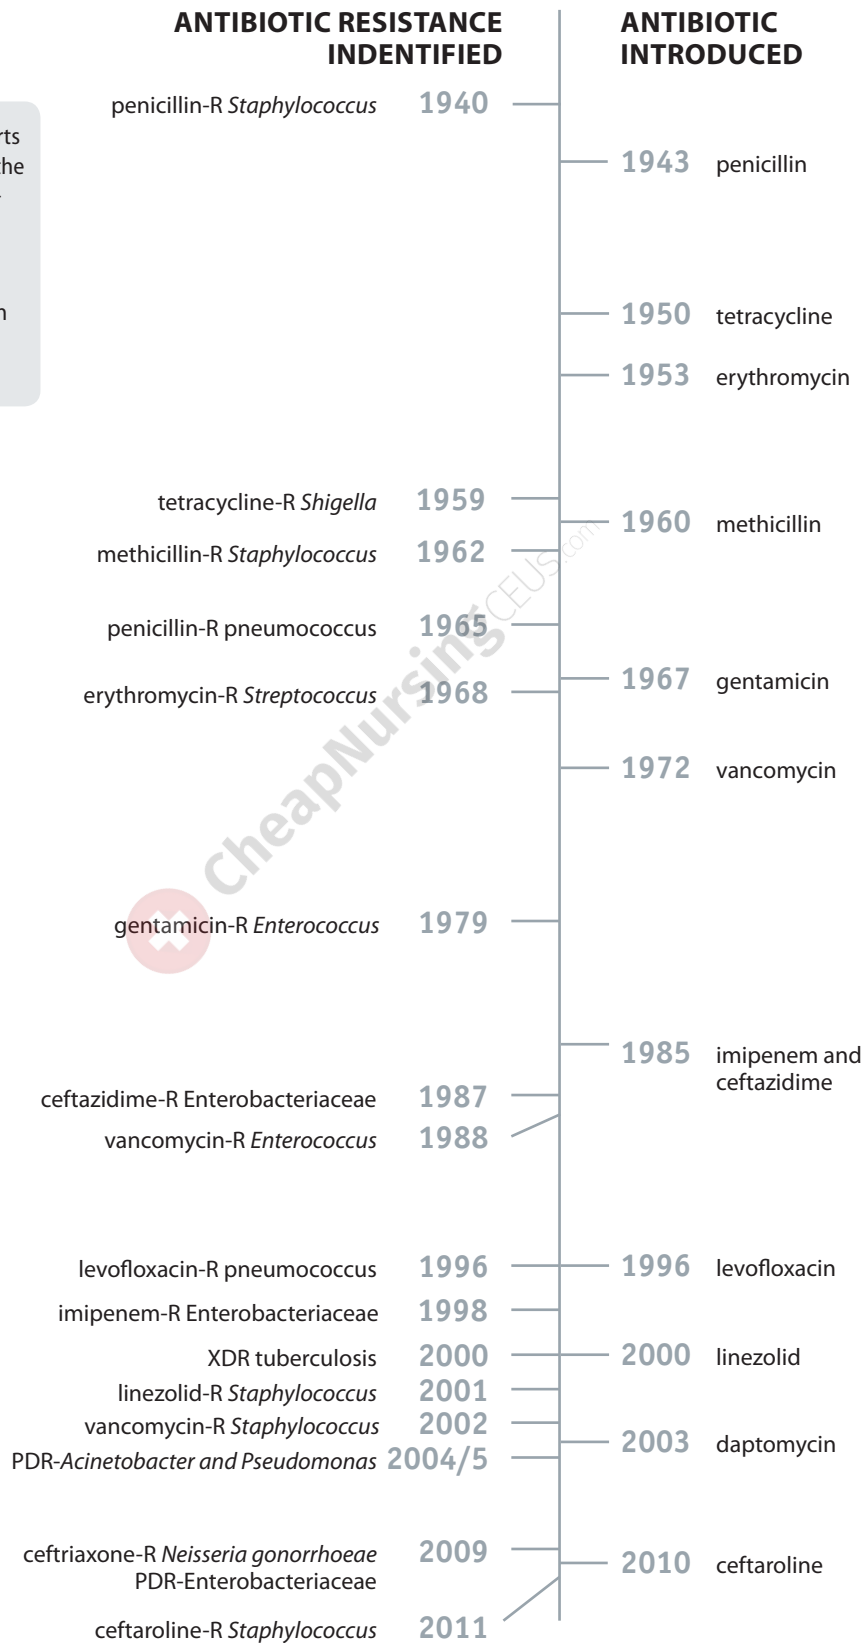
ANTIBIOTIC RESISTANCE INDENTIFIED

ANTIBIOTIC INTRODUCED

rts
the

n

penicillin-R Staphylococcus 1940

1943 penicillin

1950 tetracycline

1953 erythromycin

tetracycline-R Shigella 1959

1960 methicillin

methicillin-R Staphylococcus 1962

penicillin-R pneumococcus 1965

1967 gentamicin

erythromycin-R Streptococcus 1968

1972 vancomycin

gentamicin-R Enterococcus 1979

1985 imipenem and ceftazidime

ceftazidime-R Enterobacteriaceae 1987

vancomycin-R Enterococcus 1988

levofloxacin-R pneumococcus 1996

1996 levofloxacin

imipenem-R Enterobacteriaceae 1998

XDR tuberculosis 2000

2000 linezolid

linezolid-R Staphylococcus 2001

vancomycin-R Staphylococcus 2002

2003 daptomycin

PDR-Acinetobacter and Pseudomonas 2004/5

ceftriaxone-R Neisseria gonorrhoeae PDR-Enterobacteriaceae 2009

2010 ceftaroline

ceftaroline-R Staphylococcus 2011

CheapNursingCEUS.com